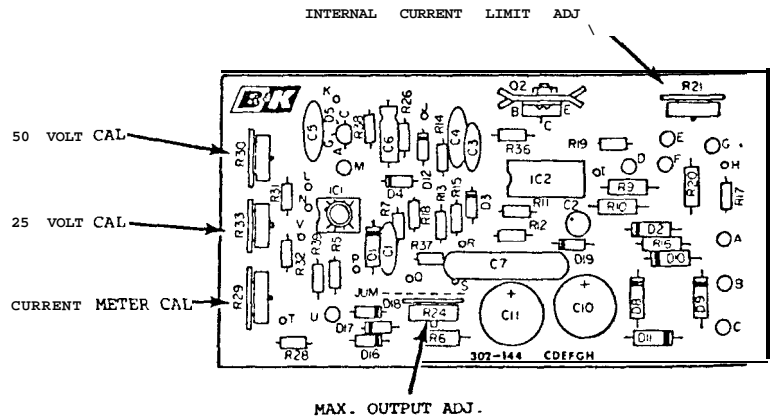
INTERNAL CURRENT LIMIT ADJ

50 VOLT CAL

25 VOLT CAL

CURRENT METER CAL

B+K

Q2 B E C R21 K D5 C5 R26 R28 R14 C6 C4 C3 M R36 R19 E G R30 F H D R9 IC2 R20 R17 R31 IC1 D4 D12 R7 R18 R15 R3 D3 R11 C2 R10 R33 R12 D2 R39 R5 C1 R37 R16 D10 A R32 D19 C7 R29 JUM D18 S R24 C11 C10 D8 D9 B T U D17 R6 C D16 R28 D11 302-144 CDEFGH

MAX. OUTPUT ADJ.